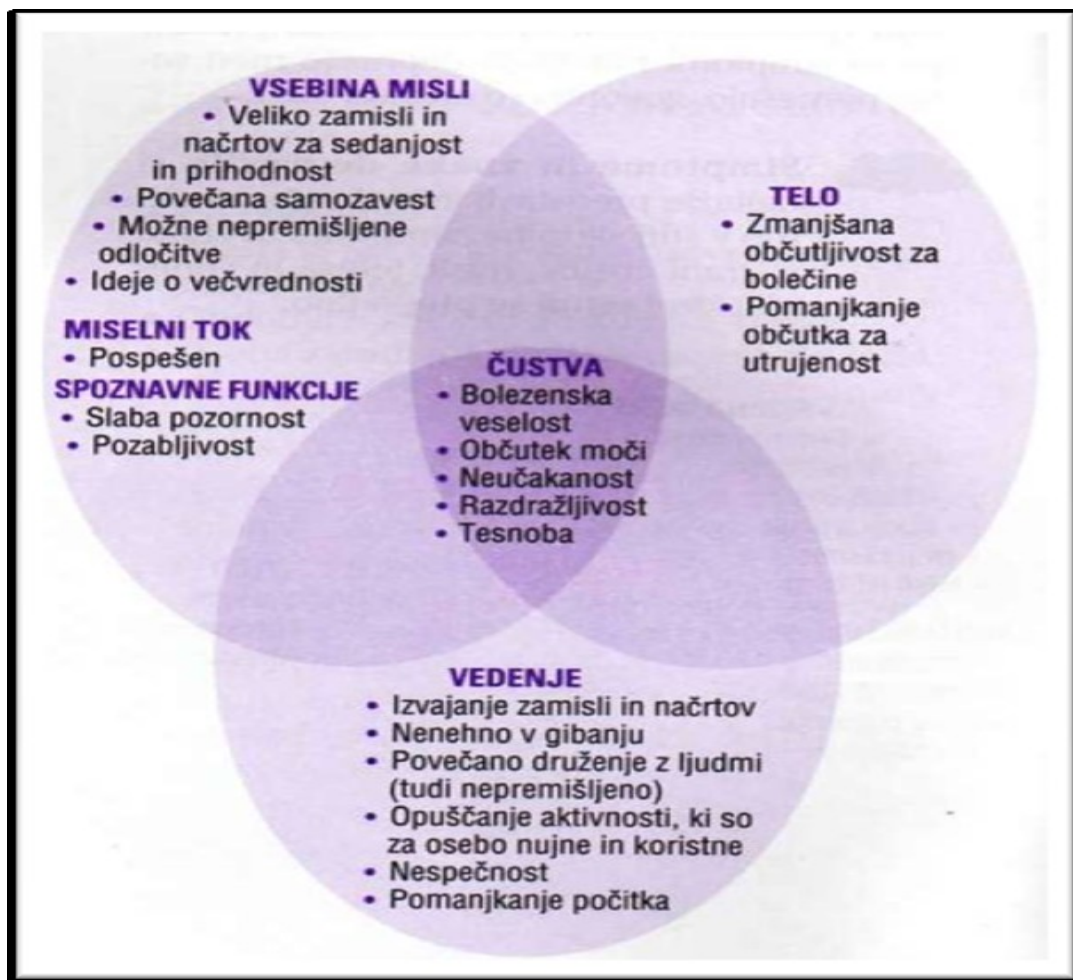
VSEBINA MISLI
• Veliko zamisli in načrtov za sedanjost in prihodnost
• Povečana samozavest
• Možne nepremišljene odločitve
• Ideje o večvrednosti

MISELNI TOK
• Pospešen

SPOZNAVNE FUNKCIJE
• Slaba pozornost
• Pozabljivost

TELO
• Zmanjšana občutljivost za bolečine
• Pomanjkanje občutka za utrujenost

ČUSTVA
• Bolezenska veselost
• Občutek moči
• Neučakanost
• Razdražljivost
• Tesnoba

VEDENJE
• Izvajanje zamisli in načrtov
• Nenehno v gibanju
• Povečano druženje z ljudmi (tudi nepremišljeno)
• Opuščanje aktivnosti, ki so za osebo nujne in koristne
• Nespečnost
• Pomanjkanje počitka